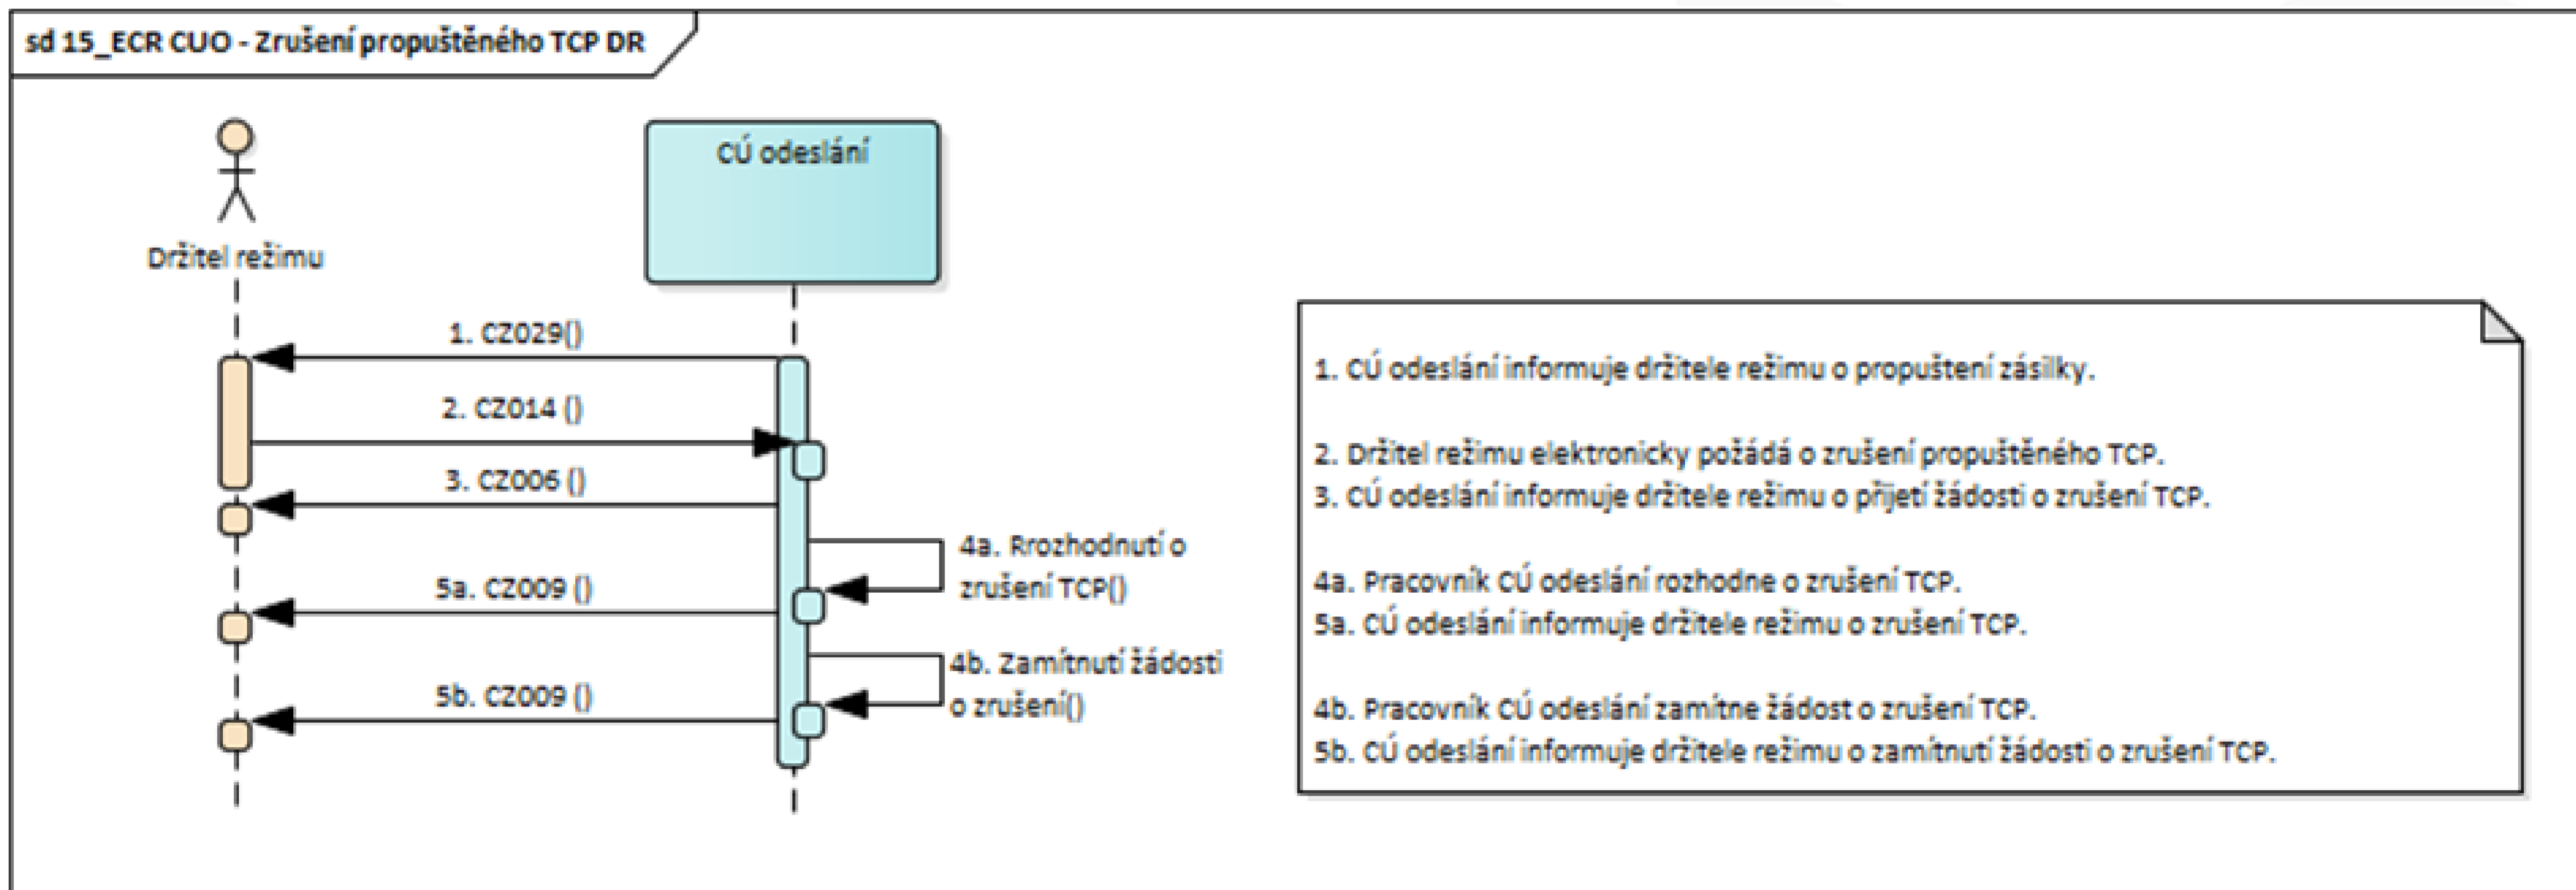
sd 15_ECR CUO - Zrušení propuštěného TCP DR

Držitel režimu

CÚ odeslání

1. CZ029()

2. CZ014 ()

3. CZ006 ()

4a. Rrozhodnutí o zrušení TCP()

5a. CZ009 ()

4b. Zamítnutí žádosti o zrušení()

5b. CZ009 ()

1. CÚ odeslání informuje držitele režimu o propuštení zásilky.

2. Držitel režimu elektronicky požádá o zrušení propuštěného TCP.
3. CÚ odeslání informuje držitele režimu o přijetí žádosti o zrušení TCP.

4a. Pracovník CÚ odeslání rozhodne o zrušení TCP.
5a. CÚ odeslání informuje držitele režimu o zrušení TCP.

4b. Pracovník CÚ odeslání zamítne žádost o zrušení TCP.
5b. CÚ odeslání informuje držitele režimu o zamítnutí žádosti o zrušení TCP.